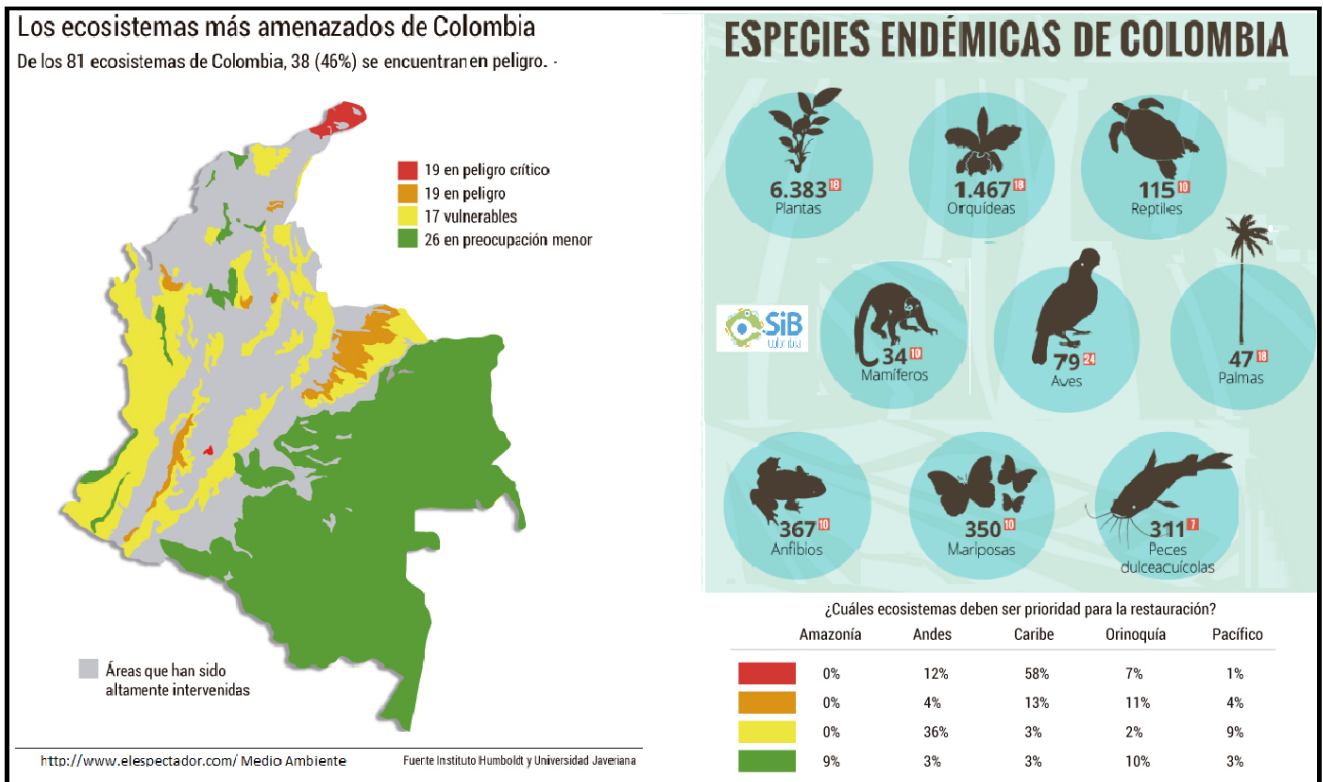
Los ecosistemas más amenazados de Colombia

De los 81 ecosistemas de Colombia, 38 (46%) se encuentran en peligro. -

19 en peligro crítico
19 en peligro
17 vulnerables
26 en preocupación menor

Áreas que han sido altamente intervenidas

http://www.elespectador.com/ Medio Ambiente

Fuerte Instituto Humboldt y Universidad Javeriana

ESPECIES ENDÉMICAS DE COLOMBIA

6.383 18 Plantas

1.467 18 Orquídeas

115 10 Reptiles

SiB colombia

34 10 Mamíferos

79 24 Aves

47 18 Palmas

367 10 Anfibios

350 10 Mariposas

311 7 Peces dulceacuícolas

¿Cuáles ecosistemas deben ser prioridad para la restauración?

| | Amazonía | Andes | Caribe | Orinoquía | Pacífico |
|---|---|---|---|---|---|
| | 0% | 12% | 58% | 7% | 1% |
| | 0% | 4% | 13% | 11% | 4% |
| | 0% | 36% | 3% | 2% | 9% |
| | 9% | 3% | 3% | 10% | 3% |